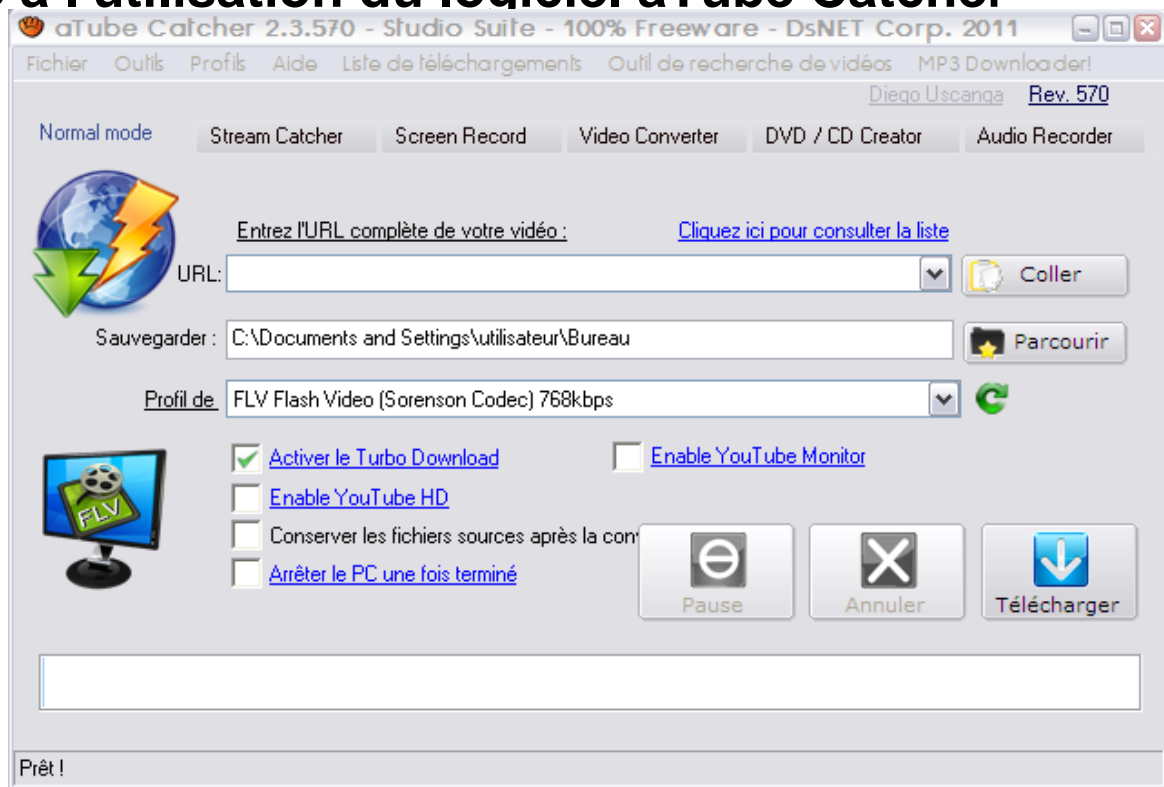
aTube Catcher 2.3.570 - Studio Suite - 100% Freeware - DsNET Corp. 2011

Fichier Outils Profils Aide Liste de téléchargements Outil de recherche de vidéos MP3 Downloader!

Diego Uscanga Rev. 570

Normal mode Stream Catcher Screen Record Video Converter DVD / CD Creator Audio Recorder

Entrez l'URL complète de votre vidéo : Cliquez ici pour consulter la liste

URL:

Coller

Sauvegarder : C:\Documents and Settings\utilisateur\Bureau

Parcourir

Profil de FLV Flash Video (Sorenson Codec) 768kbps

Activer le Turbo Download

Enable YouTube Monitor

Enable YouTube HD

Conserver les fichiers sources après la con

Arrêter le PC une fois terminé

FLV

Pause Annuler Télécharger

Prêt !